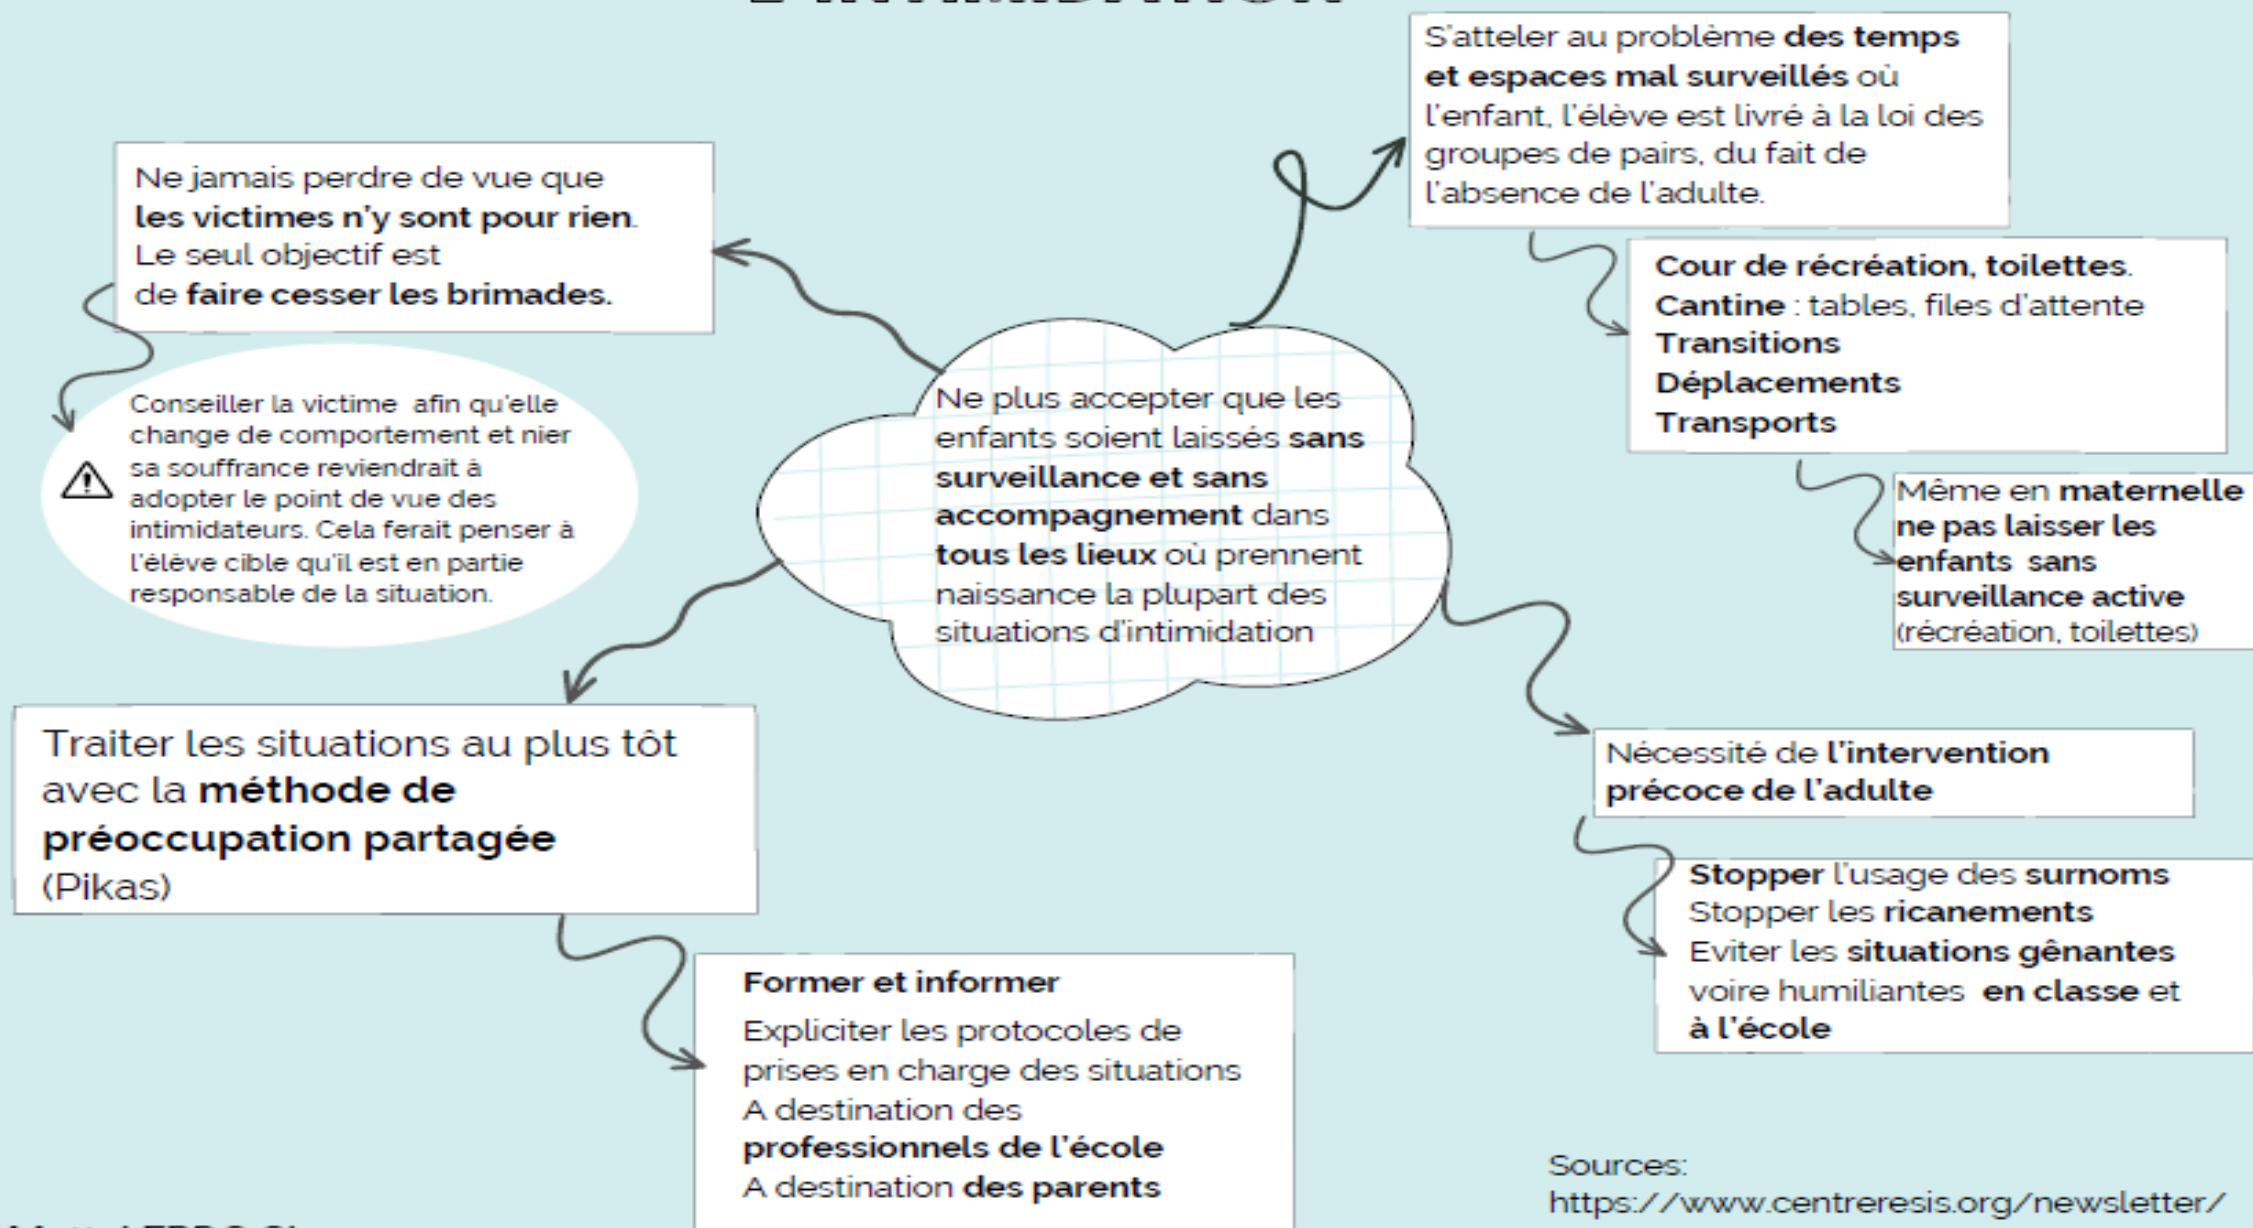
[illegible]

Ne jamais perdre de vue que **les victimes n'y sont pour rien**. Le seul objectif est de **faire cesser les brimades**.

Conseiller la victime afin qu'elle change de comportement et nier sa souffrance reviendrait à adopter le point de vue des intimidateurs. Cela ferait penser à l'élève cible qu'il est en partie responsable de la situation.

Ne plus accepter que les enfants soient laissés **sans surveillance et sans accompagnement** dans **tous les lieux** où prennent naissance la plupart des situations d'intimidation

S'atteler au problème **des temps et espaces mal surveillés** où l'enfant, l'élève est livré à la loi des groupes de pairs, du fait de l'absence de l'adulte.

**Cour de récréation, toilettes**.
**Cantine** : tables, files d'attente
**Transitions**
**Déplacements**
**Transports**

Même en **maternelle ne pas laisser les enfants sans surveillance active** (récréation, toilettes)

Nécessité de **l'intervention précoce de l'adulte**

**Stopper** l'usage des **surnoms**
Stopper les **ricanements**
Eviter les **situations gênantes** voire humiliantes **en classe** et **à l'école**

Traiter les situations au plus tôt avec la **méthode de préoccupation partagée** (Pikas)

**Former et informer**
Expliciter les protocoles de prises en charge des situations
A destination des **professionnels de l'école**
A destination **des parents**

Sources:
https://www.centreresis.org/newsletter/

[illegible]